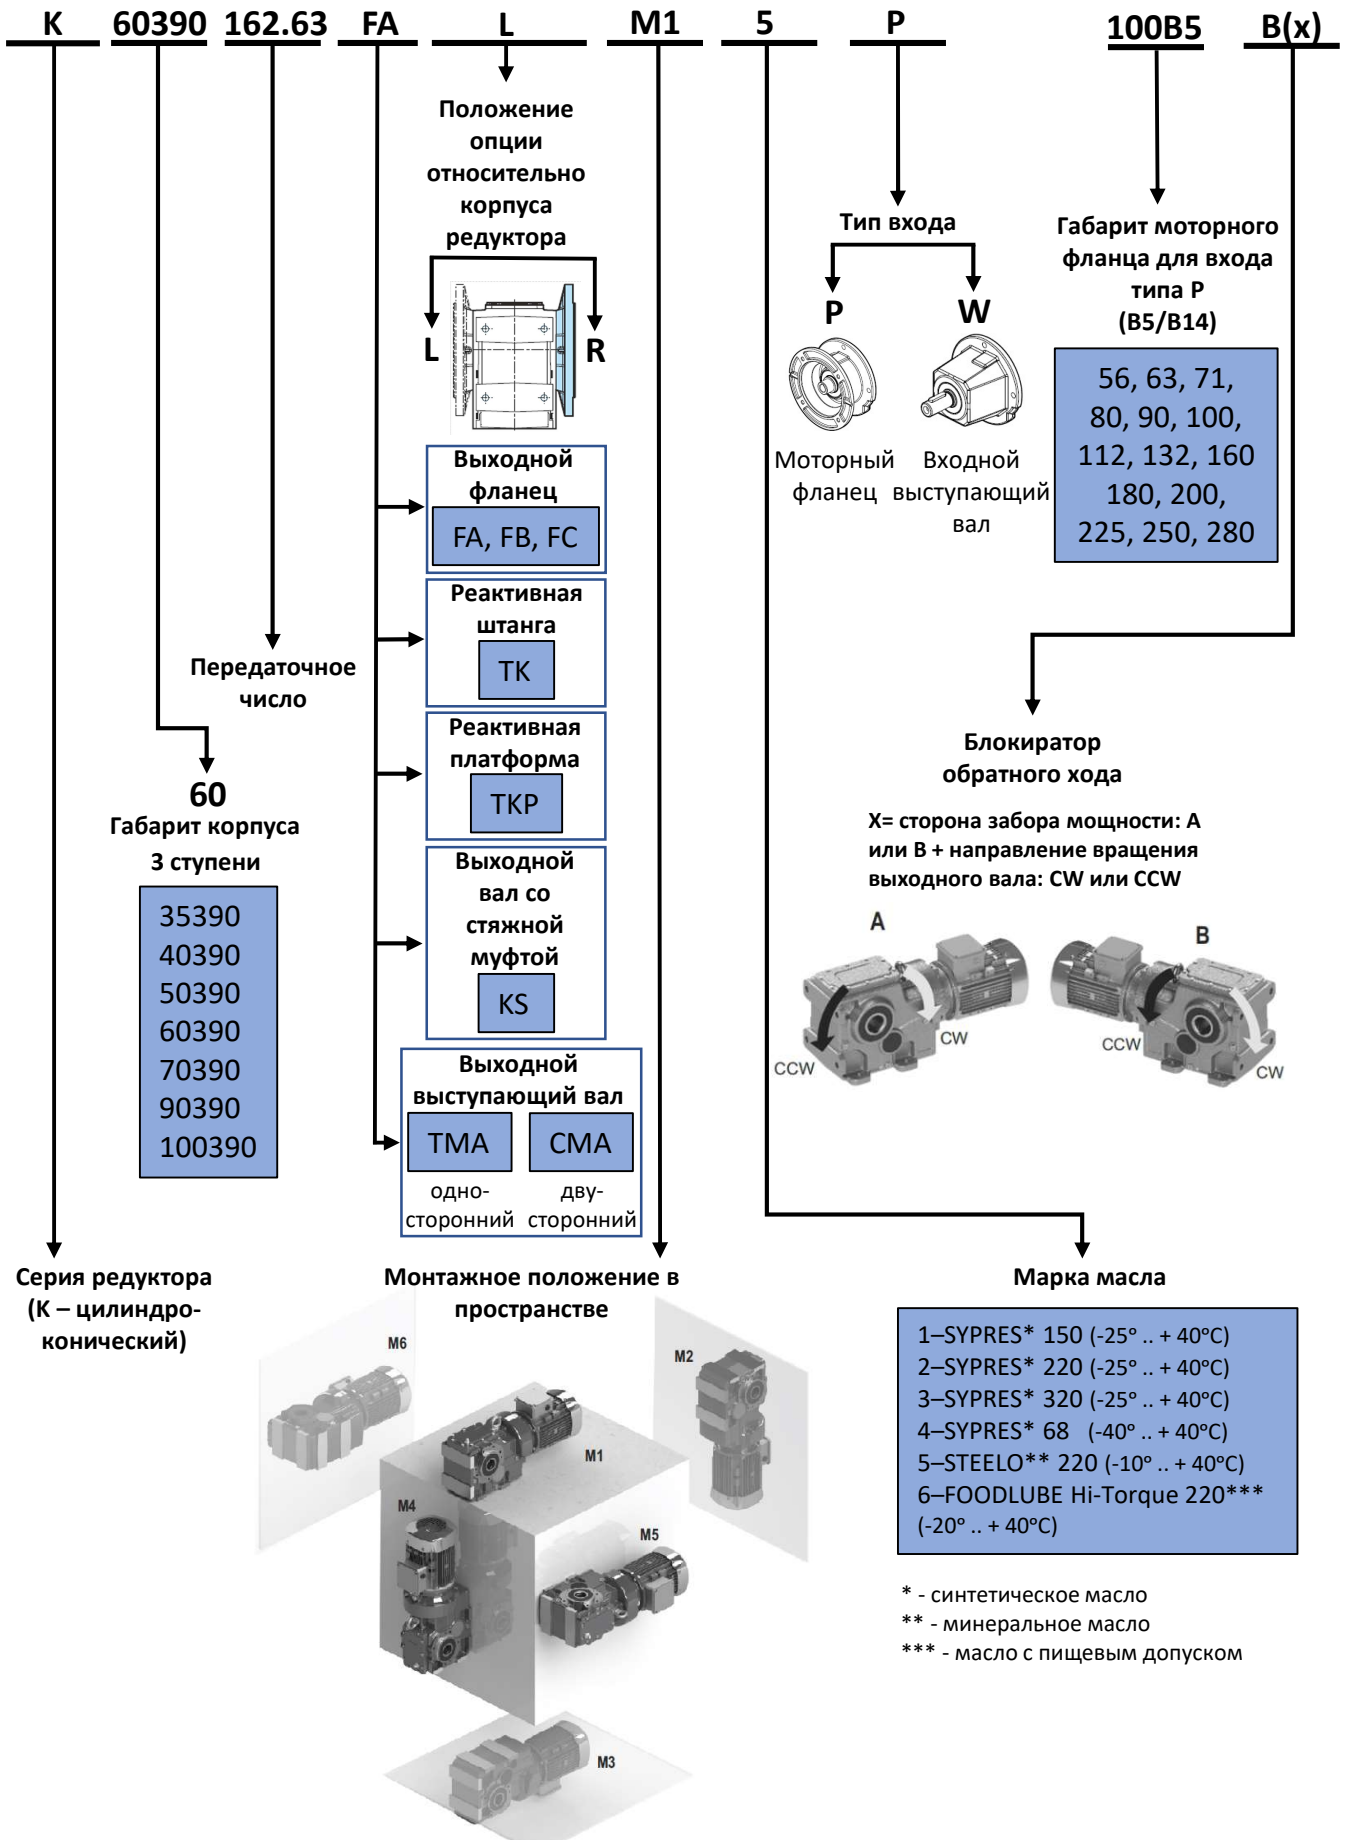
K 60390 162.63 FA L M1 5 P 100B5 B(x)

Положение опции относительно корпуса редуктора

L R

Выходной фланец
FA, FB, FC

Реактивная штанга
TK

Реактивная платформа
TKP

Выходной вал со стяжной муфтой
KS

Выходной выступающий вал
TMA CMA
одно-сторонний дву-сторонний

Передаточное число

60
Габарит корпуса
3 ступени

35390
40390
50390
60390
70390
90390
100390

Тип входа
P W
Моторный фланец Входной выступающий вал

Габарит моторного фланца для входа типа P (B5/B14)

56, 63, 71, 80, 90, 100, 112, 132, 160 180, 200, 225, 250, 280

Блокиратор обратного хода

X= сторона забора мощности: A или B + направление вращения выходного вала: CW или CCW

A CW CCW
B CCW CW

Серия редуктора (K – цилиндро-конический)

Монтажное положение в пространстве

M6 M2 M1 M4 M5 M3

Марка масла

1–SYPRES* 150 (-25° .. + 40°C)
2–SYPRES* 220 (-25° .. + 40°C)
3–SYPRES* 320 (-25° .. + 40°C)
4–SYPRES* 68 (-40° .. + 40°C)
5–STEELO** 220 (-10° .. + 40°C)
6–FOODLUBE Hi-Torque 220*** (-20° .. + 40°C)

* - синтетическое масло
** - минеральное масло
*** - масло с пищевым допуском